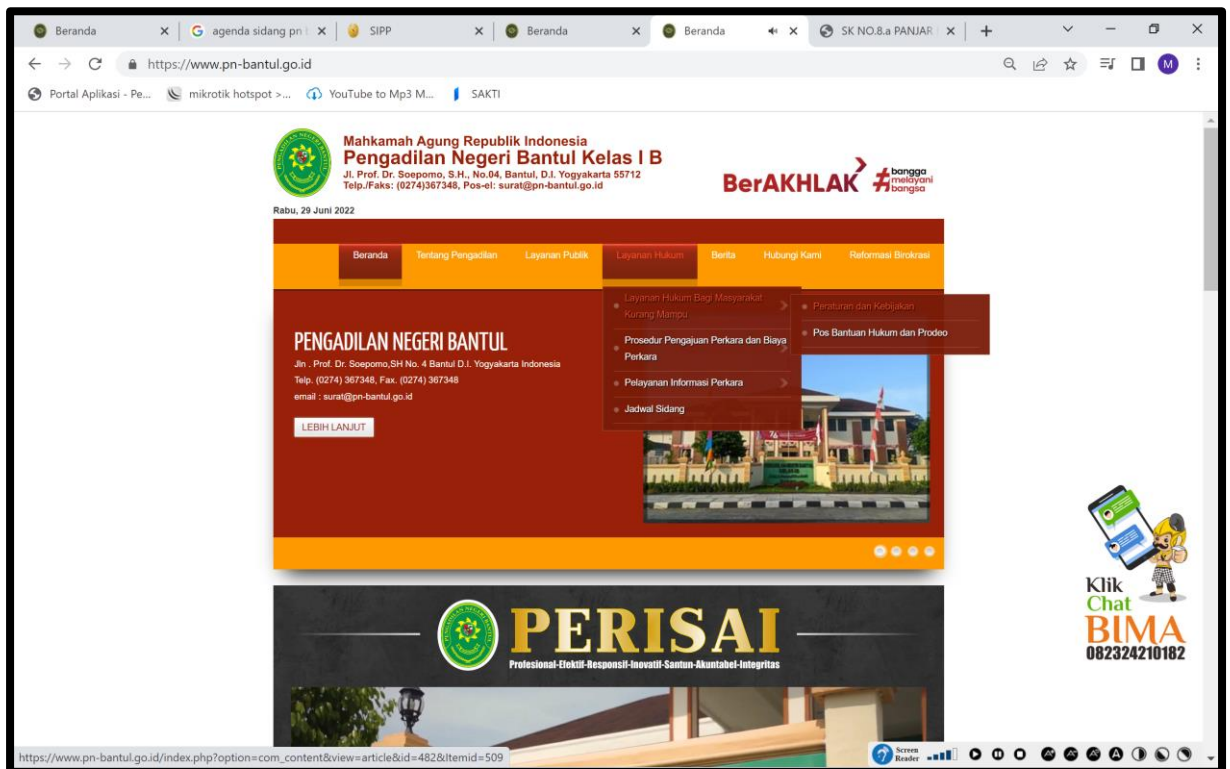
Beranda | agenda sidang pn | SIPP | Beranda | Beranda | SK NO.8.a PANJAR

https://www.pn-bantul.go.id

Portal Aplikasi - Pe... mikrotik hotspot >... YouTube to Mp3 M... SAKTI

M

Mahkamah Agung Republik Indonesia
Pengadilan Negeri Bantul Kelas I B
Jl. Prof. Dr. Soepomo, S.H., No.04, Bantul, D.I. Yogyakarta 55712
Telp./Faks: (0274)367348, Pos-el: surat@pn-bantul.go.id

BerAKHLAK #bangga melayani bangsa

Rabu, 29 Juni 2022

Beranda | Tentang Pengadilan | Layanan Publik | Layanan Hukum | Berita | Hubungi Kami | Reformasi Birokrasi

Layanan Hukum Bagi Masyarakat Kurang Mampu
Prosedur Pengajuan Perkara dan Biaya Perkara
Pelayanan Informasi Perkara
Jadwal Sidang

Peraturan dan Kebijakan
Pos Bantuan Hukum dan Prodeo

PENGADILAN NEGERI BANTUL
Jln . Prof. Dr. Soepomo,SH No. 4 Bantul D.I. Yogyakarta Indonesia
Telp. (0274) 367348, Fax. (0274) 367348
email : surat@pn-bantul.go.id

LEBIH LANJUT

PERISAI
Profesional-Efektif-Responsif-Inovatif-Santun-Akuntabel-Integritas

Klik Chat BIMA
082324210182

https://www.pn-bantul.go.id/index.php?option=com_content&view=article&id=482&Itemid=509

Screen Reader